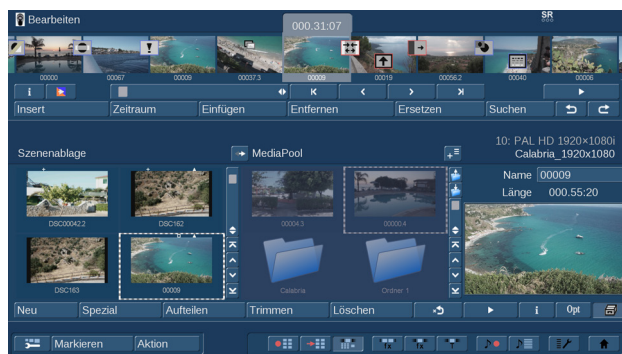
Bearbeiten

000.31:07

SR

00000
00067
00009
00037.3
00009
00019
00056.2
00040
00006

i

Insert
Zeitraum
Einfügen
Entfernen
Ersetzen
Suchen

Szenenablage

MediaPool

10: PAL HD 1920×1080i
Calabria_1920x1080

DSC00042.2
DSC162
DSC163
00009

00004.3
00000.4
Calabria
Ordner 1

Name 00009
Länge 000.55:20

Neu
Spezial
Aufteilen
Trimmen
Löschen
i
Opt

Markieren
Aktion